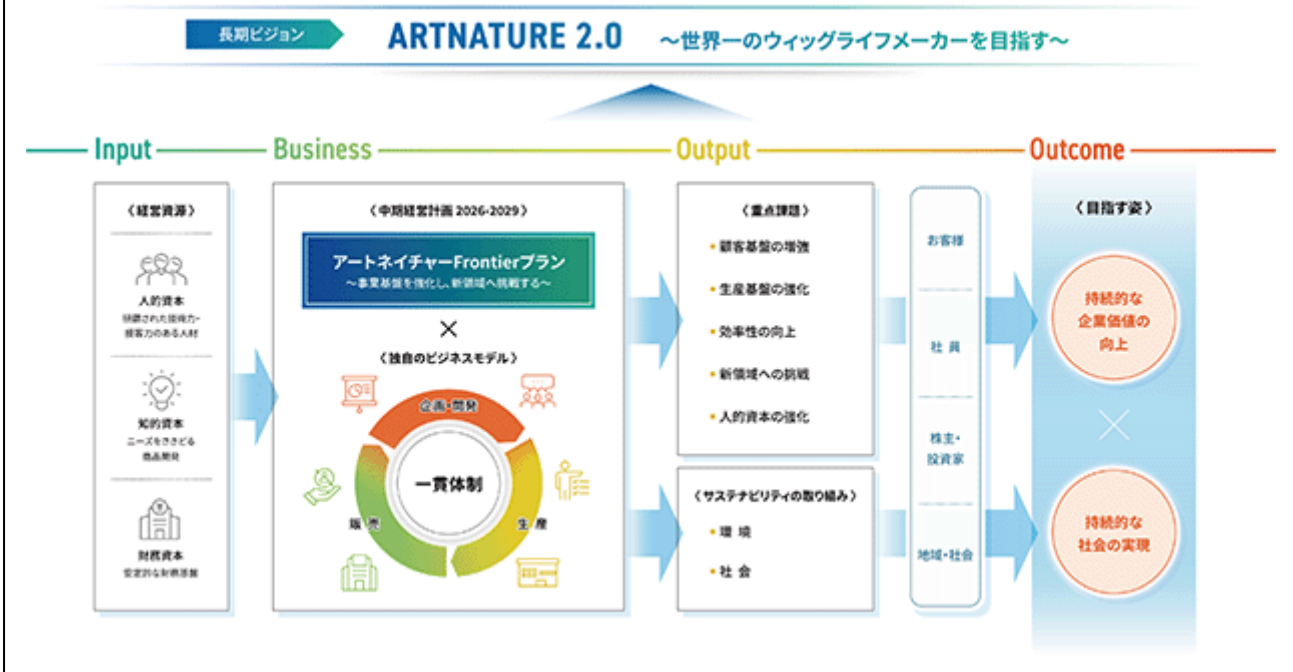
長期ビジョン

ARTNATURE 2.0

〜世界一のウィッグライフメーカーを目指す〜

Input

Business

Output

Outcome

《経営資源》

人的資本

研鑽された技術力・接客力のある人材

知的資本

ニーズをささえる商品開発

財務資本

安定的な財務基盤

《中期経営計画 2026-2029》

アートネイチャーFrontierプラン

〜事業基盤を強化し、新領域へ挑戦する〜

×

《独自のビジネスモデル》

企画・開発

一貫体制

販売

生産

《重点課題》

・顧客基盤の増強

・生産基盤の強化

・効率性の向上

・新領域への挑戦

・人的資本の強化

《サステナビリティの取り組み》

・環境

・社会

お客様

社員

株主・投資家

地域・社会

《目指す姿》

持続的な企業価値の向上

×

持続的な社会の実現